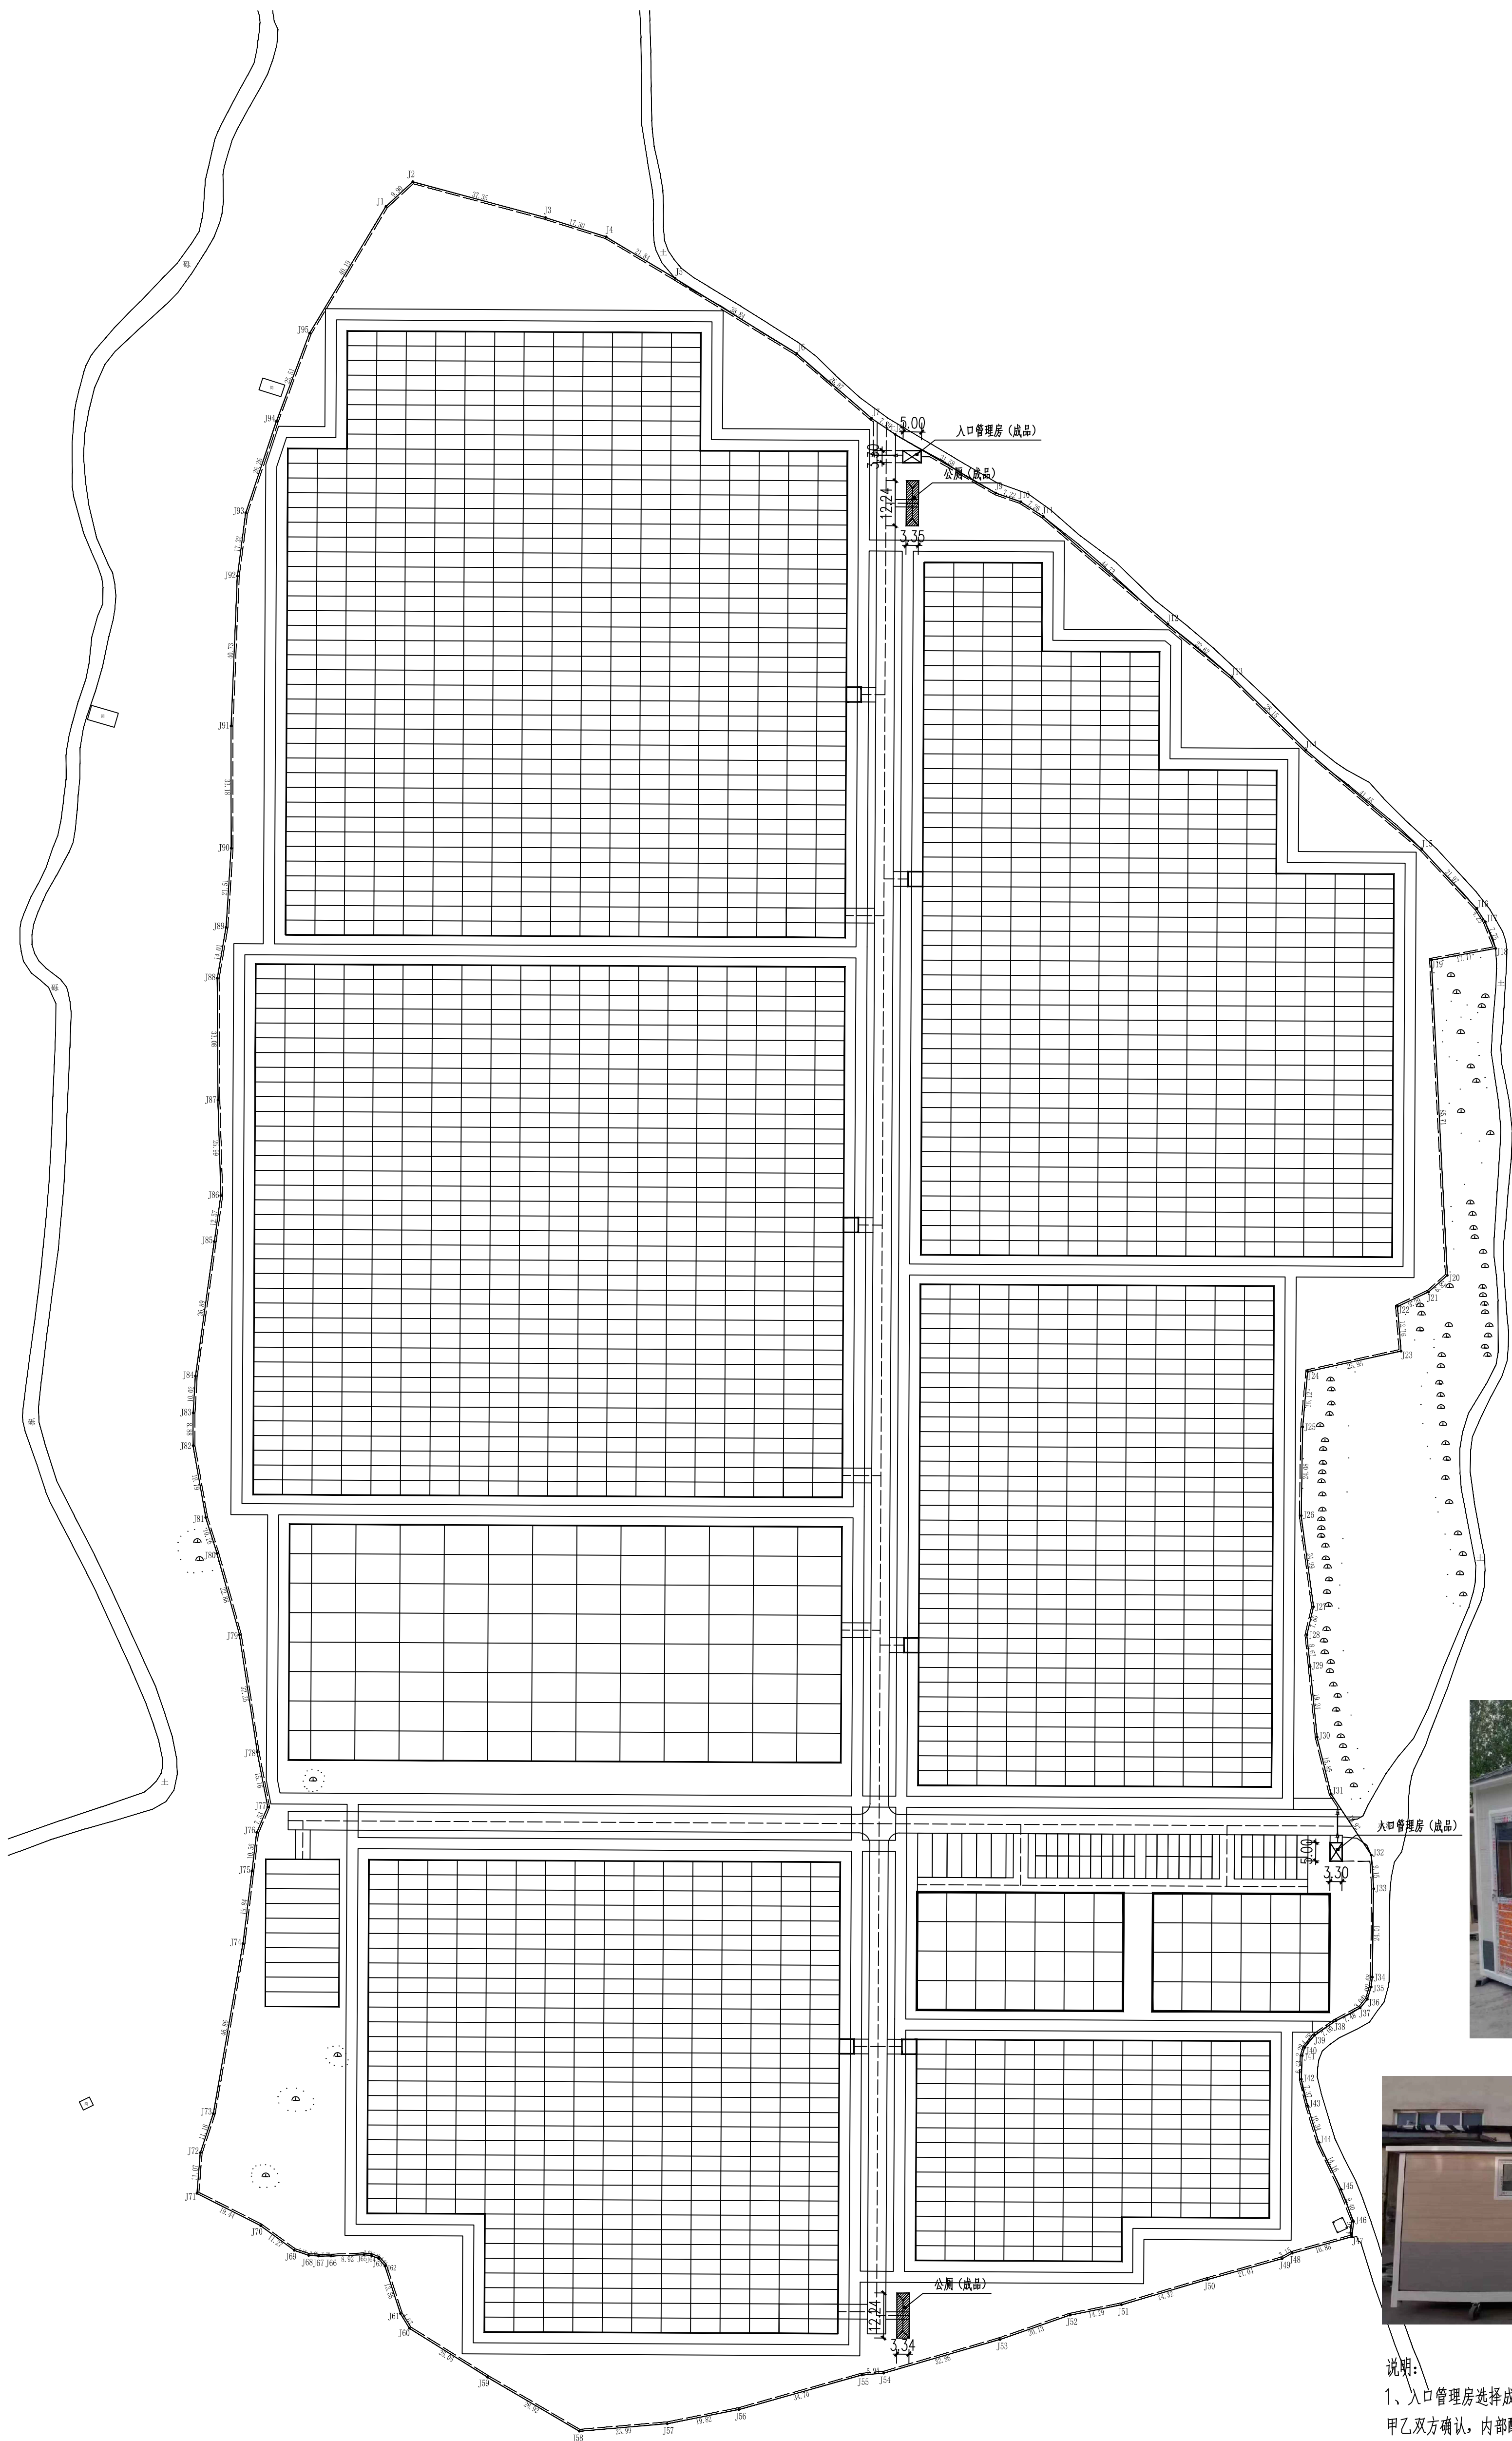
J2
J1
J3
J4
J5
J6
J7
J95
J94
J93
J92
J91
J90
J89
J88
J87
J86
J85
J84
J83
J82
J81
J80
J79
J78
J77
J76
J75
J74
J73
J72
J71
J70
J69
J68
J67
J66
J61
J60
J59
J58
J57
J56
J55
J54
J53
J52
J51
J50
J49
J48
J47
J46
J45
J44
J43
J42
J41
J40
J39
J38
J37
J36
J35
J34
J33
J32
J31
J30
J29
J28
J27
J26
J25
J24
J23
J22
J21
J20
J19
J18
J17
J16
J15
J14
J13
J12
J11
J10
J9

5.00
入口管理房（成品）
3.30
公厕（成品）
12.24
3.35

入口管理房（成品）
5.00
3.30

公厕（成品）
12.24
3.34

说明：
1、入口管理房选择成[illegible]
甲乙双方确认，内部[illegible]